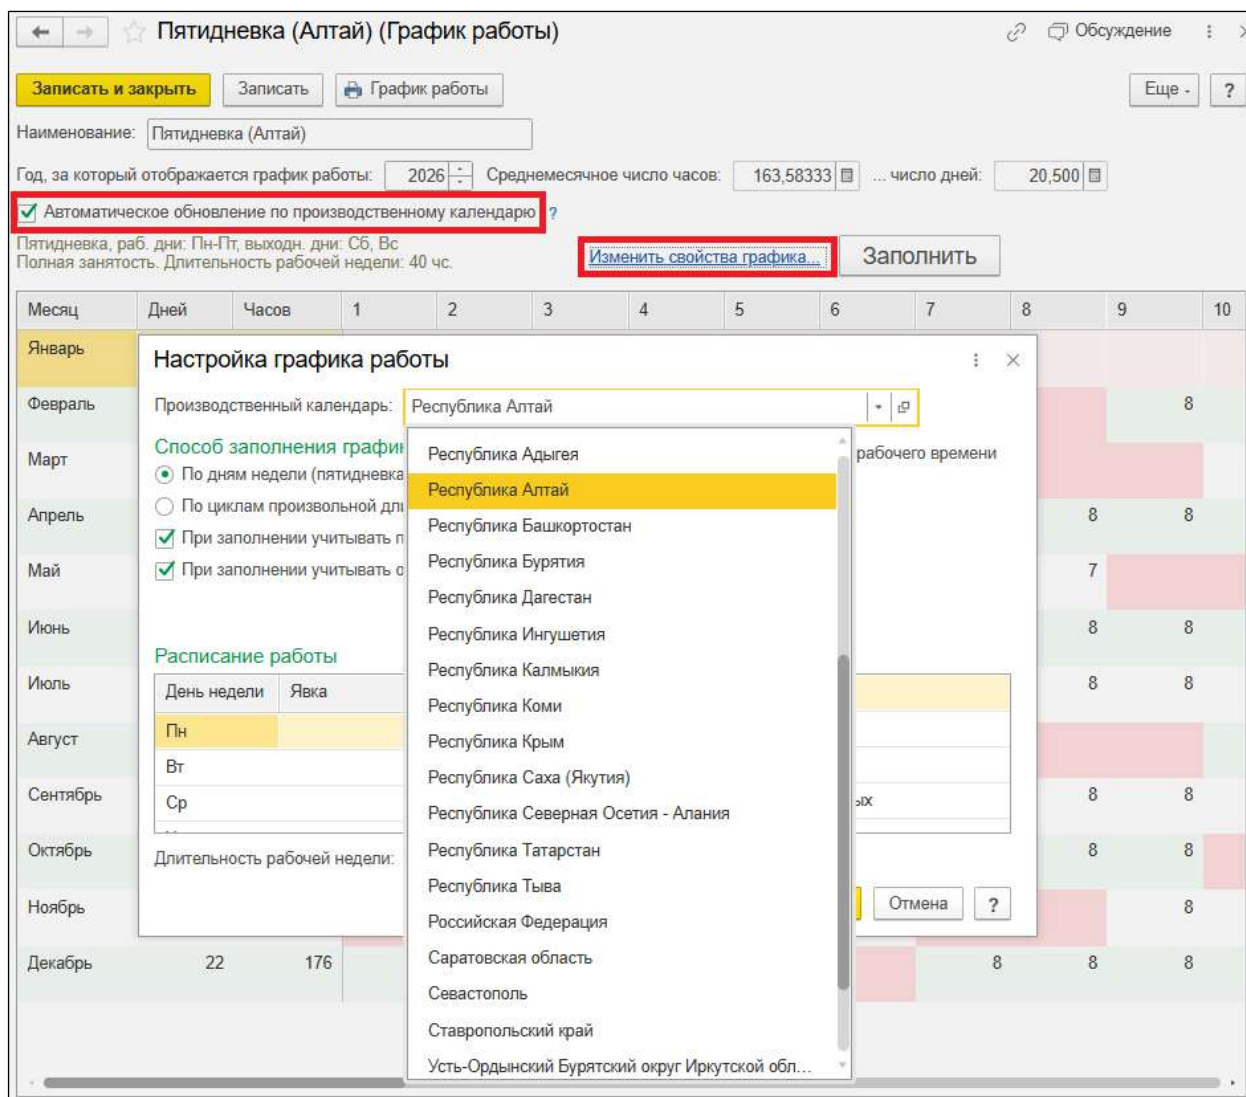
Пятидневка (Алтай) (График работы)

Обсуждение

Записать и закрыть | Записать | График работы | Еще | ?

Наименование: Пятидневка (Алтай)

Год, за который отображается график работы: 2026 Среднемесячное число часов: 163,58333 ... число дней: 20,500

Автоматическое обновление по производственному календарю ?

Пятидневка, раб. дни: Пн-Пт, выходн. дни: Сб, Вс
Полная занятость. Длительность рабочей недели: 40 чс.

Изменить свойства графика... Заполнить

| Месяц | Дней | Часов | 1 | 2 | 3 | 4 | 5 | 6 | 7 | 8 | 9 | 10 |
|---|---|---|---|---|---|---|---|---|---|---|---|---|
| Январь | | | | | | | | | | | | |
| Февраль | | | | | | | | | | | 8 | |
| Март | | | | | | | | | | | | |
| Апрель | | | | | | | | | | 8 | 8 | |
| Май | | | | | | | | | | 7 | | |
| Июнь | | | | | | | | | | 8 | 8 | |
| Июль | | | | | | | | | | 8 | 8 | |
| Август | | | | | | | | | | | | |
| Сентябрь | | | | | | | | | | 8 | 8 | |
| Октябрь | | | | | | | | | | 8 | 8 | |
| Ноябрь | | | | | | | | | | | 8 | |
| Декабрь | 22 | 176 | | | | | | | 8 | 8 | 8 | |

Настройка графика работы

Производственный календарь: Республика Алтай

Способ заполнения графи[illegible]
По дням недели (пятидневка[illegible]
По циклам произвольной дли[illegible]
При заполнении учитывать п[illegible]
При заполнении учитывать о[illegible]
рабочего времени

Расписание работы

| День недели | Явка |
|---|---|
| Пн | |
| Вт | |
| Ср | |

ых

Длительность рабочей недели:

Отмена ?

Республика Адыгея
Республика Алтай
Республика Башкортостан
Республика Бурятия
Республика Дагестан
Республика Ингушетия
Республика Калмыкия
Республика Коми
Республика Крым
Республика Саха (Якутия)
Республика Северная Осетия - Алания
Республика Татарстан
Республика Тыва
Российская Федерация
Саратовская область
Севастополь
Ставропольский край
Усть-Ордынский Бурятский округ Иркутской обл...